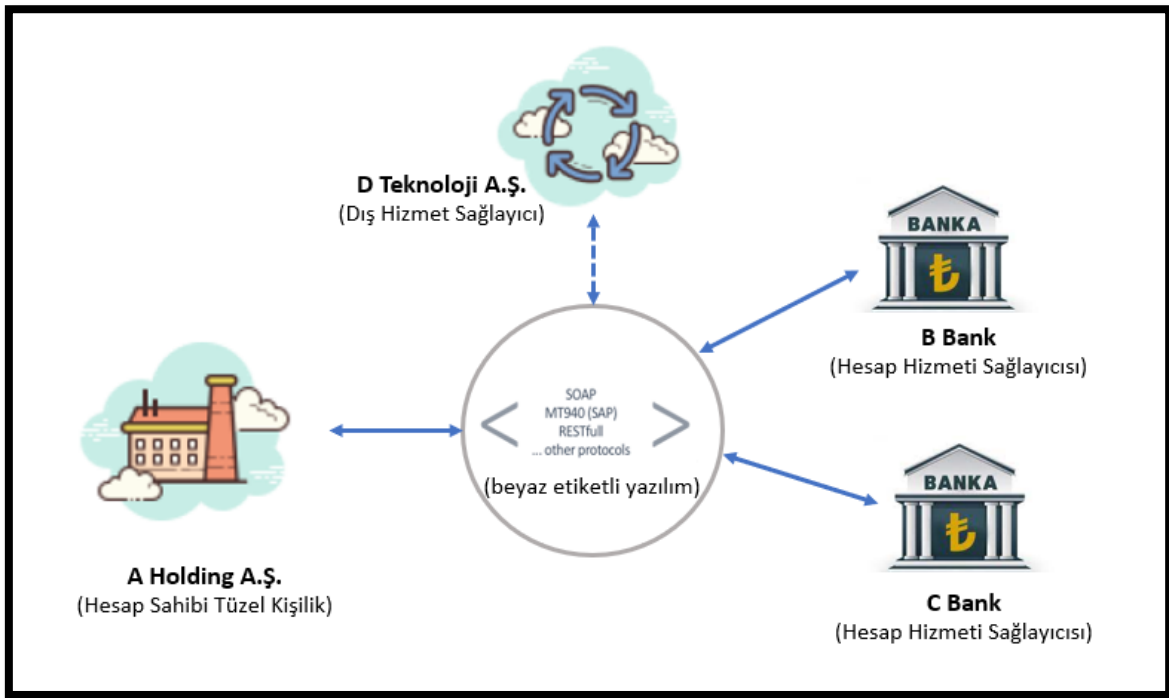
D Teknoloji A.Ş.
(Dış Hizmet Sağlayıcı)

BANKA
₺

B Bank
(Hesap Hizmeti Sağlayıcısı)

SOAP
MT940 (SAP)
RESTfull
... other protocols
(beyaz etiketli yazılım)

BANKA
₺

A Holding A.Ş.
(Hesap Sahibi Tüzel Kişilik)

C Bank
(Hesap Hizmeti Sağlayıcısı)